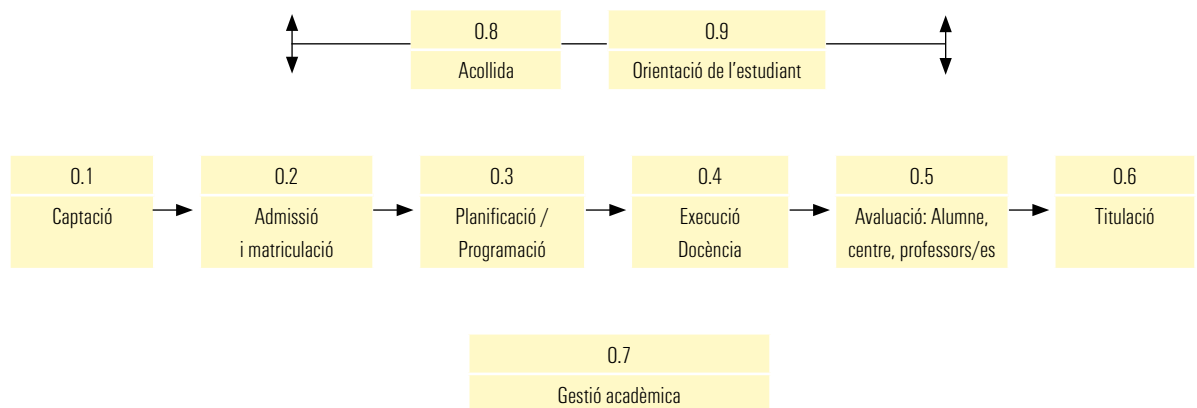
0.8
Acollida

0.9
Orientació de l’estudiant

0.1
Captació

0.2
Admissió i matriculació

0.3
Planificació / Programació

0.4
Execució Docència

0.5
Avaluació: Alumne, centre, professors/es

0.6
Titulació

0.7
Gestió acadèmica